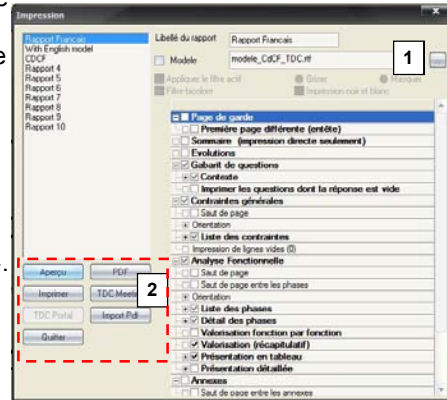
Impression

Rapport Francais
With English model
CDCF
Rapport 4
Rapport 5
Rapport 6
Rapport 7
Rapport 8
Rapport 9
Rapport 10

Libellé du rapport: Rapport Francais
Modele: modele_CdCF_TDC.rtf
1

Applique le filtre actif
Filtre bicolore
Grisé
Masqué
Impression noir et blanc

Page de garde
Première page différente (entête)
Sommaire (impression directe seulement)
Evolutions
Gabarit de questions
Contexte
Imprimer les questions dont la réponse est vide
Contraintes générales
Saut de page
Orientation
Liste des contraintes
Impression de lignes vides (0)
Analyse Fonctionnelle
Saut de page
Saut de page entre les phases
Orientation
Liste des phases
Détail des phases
Valorisation fonction par fonction
Valorisation (récapitulatif)
Présentation en tableau
Présentation détaillée
Annexes
Saut de page entre les annexes

2
Aperçu
PDF
Imprimer
TDC Meeting
TDC Portal
Import Pdl
Quitter